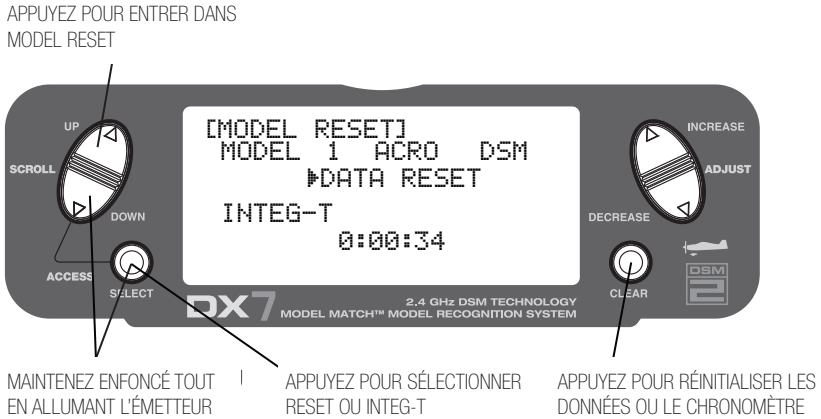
APPUYEZ POUR ENTRER DANS MODEL RESET

UP

SCROLL

DOWN

ACCESS

SELECT

[MODEL RESET]
MODEL 1 ACRO DSM
▶DATA RESET
INTEG-T
0:00:34

INCREASE

ADJUST

DECREASE

CLEAR

DSM 2

DX7

2.4 GHz DSM TECHNOLOGY
MODEL MATCH™ MODEL RECOGNITION SYSTEM

MAINTENEZ ENFONCÉ TOUT EN ALLUMANT L'ÉMETTEUR

APPUYEZ POUR SÉLECTIONNER RESET OU INTEG-T

APPUYEZ POUR RÉINITIALISER LES DONNÉES OU LE CHRONOMÈTRE